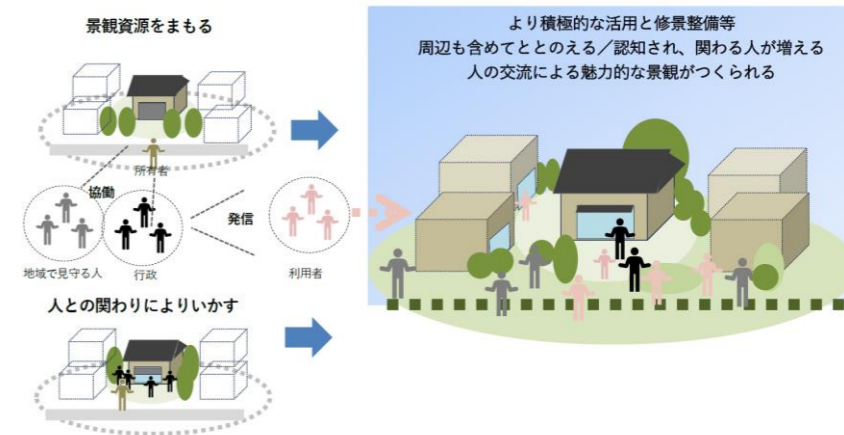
景観資源をまもる

所有者

協働

発信

地域で見守る人

行政

利用者

人との関わりによりいかす

より積極的な活用と修景整備等
周辺も含めてととのえる／認知され、関わる人が増える
人の交流による魅力的な景観がつくられる